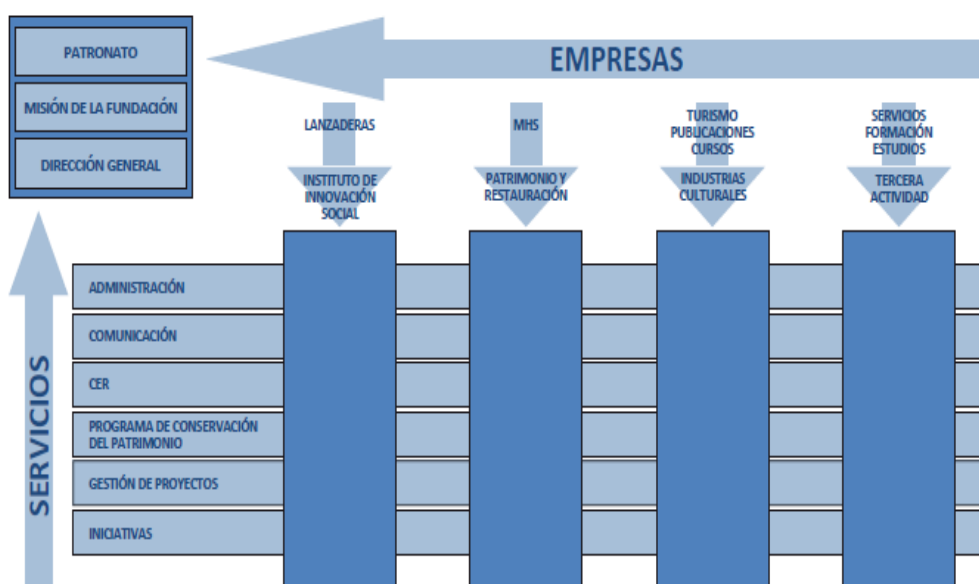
PATRONATO

MISIÓN DE LA FUNDACIÓN

DIRECCIÓN GENERAL

EMPRESAS

LANZADERAS

INSTITUTO DE INNOVACIÓN SOCIAL

MHS

PATRIMONIO Y RESTAURACIÓN

TURISMO PUBLICACIONES CURSOS

INDUSTRIAS CULTURALES

SERVICIOS FORMACIÓN ESTUDIOS

TERCERA ACTIVIDAD

SERVICIOS

ADMINISTRACIÓN

COMUNICACIÓN

CER

PROGRAMA DE CONSERVACIÓN DEL PATRIMONIO

GESTIÓN DE PROYECTOS

INICIATIVAS